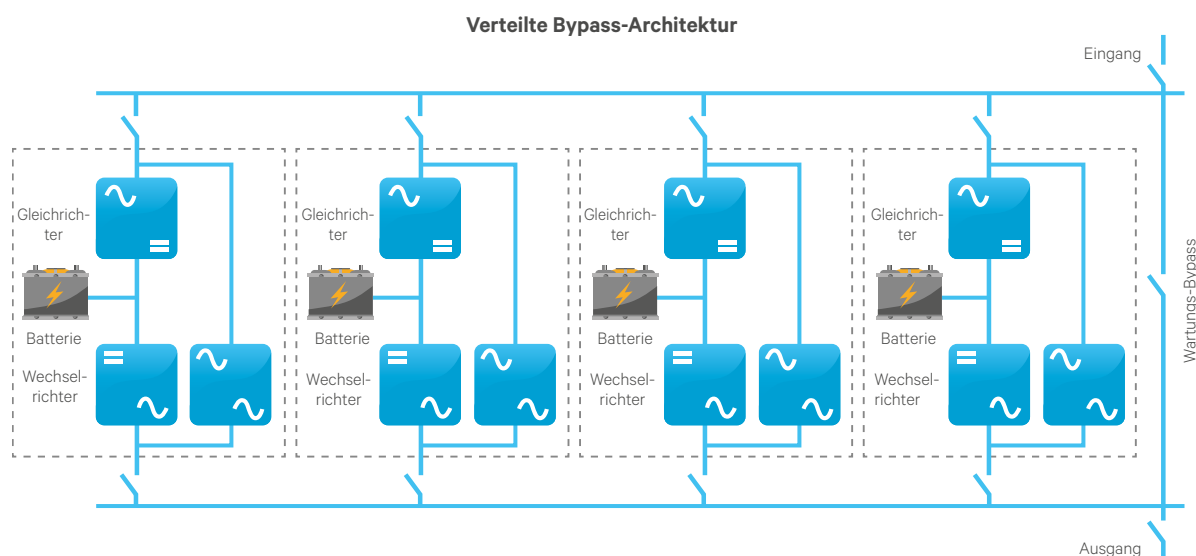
Verteilte Bypass-Architektur

Eingang

Gleichrichter

Batterie

Wechselrichter

Gleichrichter

Batterie

Wechselrichter

Gleichrichter

Batterie

Wechselrichter

Gleichrichter

Batterie

Wechselrichter

Wartungs-Bypass

Ausgang